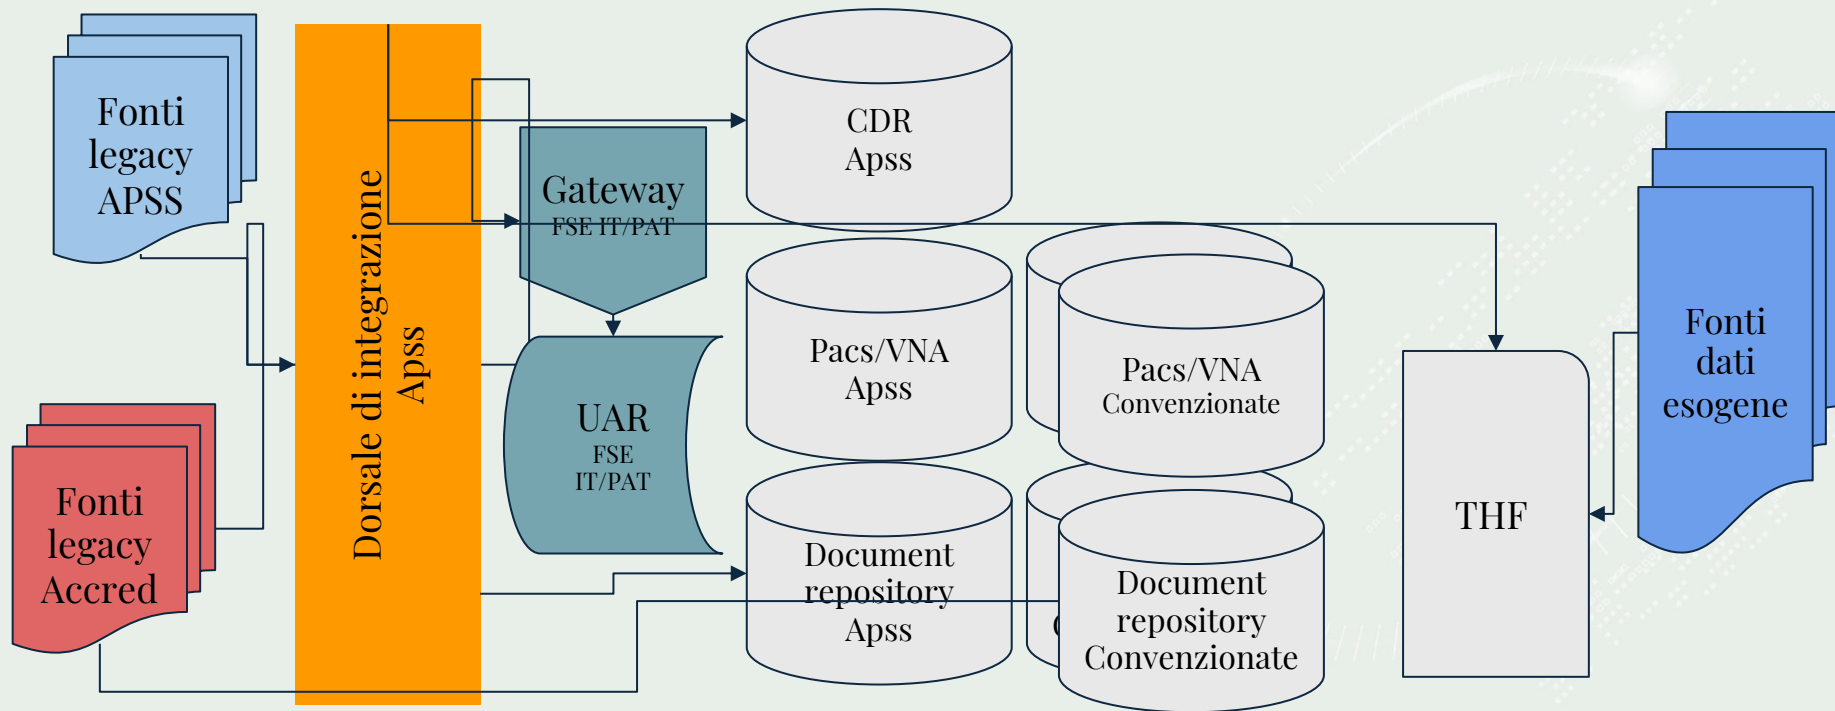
Fonti legacy APSS

Fonti legacy Accred

Dorsale di integrazione Apss

Gateway
FSE IT/PAT

UAR
FSE
IT/PAT

CDR
Apss

Pacs/VNA
Apss

Pacs/VNA
Convenzionate

Document repository Apss

Document repository Convenzionate

THF

Fonti dati esogene